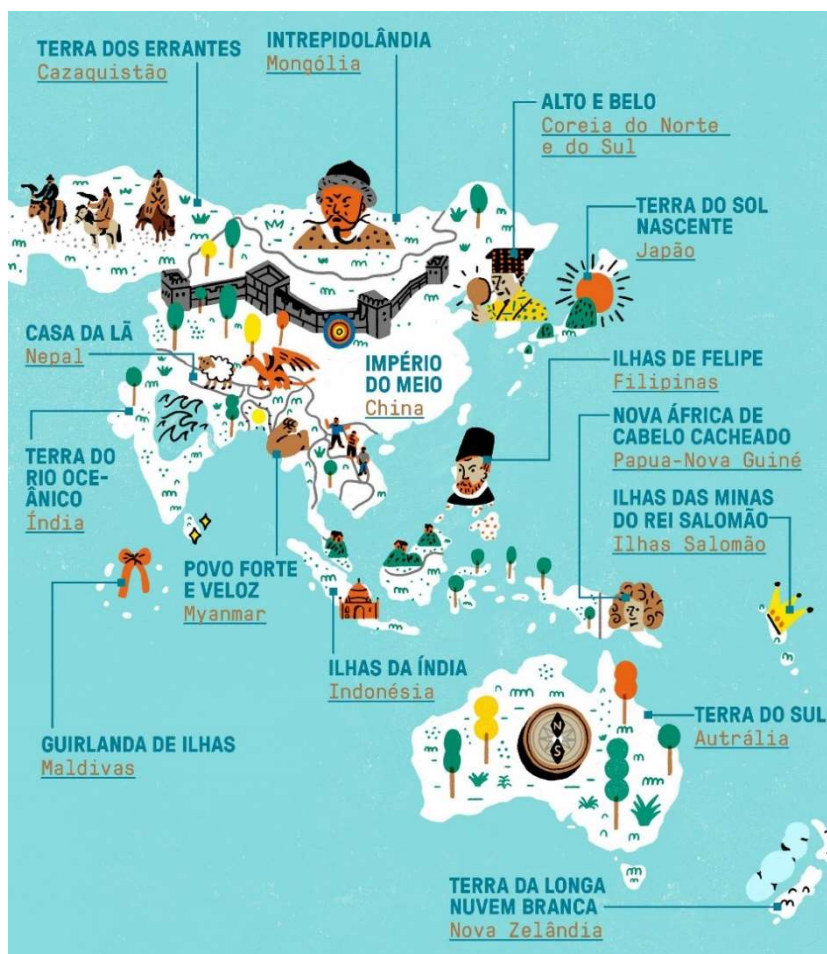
TERRA DOS ERRANTES
Cazaquistão

INTREPIDOLÂNDIA
Mongólia

ALTO E BELO
Coreia do Norte e do Sul

TERRA DO SOL NASCENTE
Japão

CASA DA LÃ
Nepal

IMPÉRIO DO MEIO
China

ILHAS DE FELIPE
Filipinas

NOVA ÁFRICA DE CABELO CACHEADO
Papua-Nova Guiné

TERRA DO RIO OCEÂNICO
Índia

ILHAS DAS MINAS DO REI SALOMÃO
Ilhas Salomão

POVO FORTE E VELOZ
Myanmar

N
S

ILHAS DA ÍNDIA
Indonésia

TERRA DO SUL
Autrália

GUIRLANDA DE ILHAS
Maldivas

TERRA DA LONGA NUVEM BRANCA
Nova Zelândia